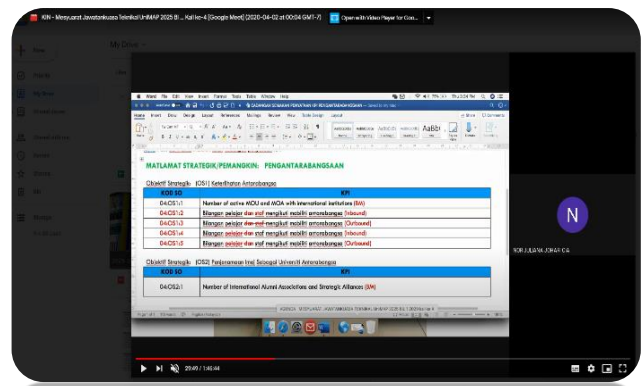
KIN - Mesyuarat Jawatankuasa Teknikal UniMAP 2025 Bi... Kali ke-4 [Google Meet] (2020-04-02 at 00:04 GMT-7)

Open with Video Player for Goo...

My Drive

MATLAMAT STRATEGIK/PEMANGKIN: PENGANTARABANGSAAN

Objektif Strategik: (OS1) Keterlihatan Antarabangsa

| KOD SO | KPI |
|---|---|
| O4:OS1:1 | Number of active MOU and MOA with international institution (BM) |
| O4:OS1:2 | Bilangan pelajar dan staf mengikuti mobiliti antarabangsa (Inbound) |
| O4:OS1:3 | Bilangan pelajar dan staf mengikuti mobiliti antarabangsa (Outbound) |
| O4:OS1:4 | Bilangan pelajar dan staf mengikuti mobiliti antarabangsa (Outbound) |
| O4:OS1:5 | Bilangan pelajar dan staf mengikuti mobiliti antarabangsa (Outbound) |

Objektif Strategik: (OS2) Penjenamaan Imej Sebagai Universiti Antarabangsa

| KOD SO | KPI |
|---|---|
| O4:OS2:1 | Number of International Alumni Associations and Strategic Alliances (BM) |

N

NOR JULIANA JOHARI C4

29:49 / 1:45:44